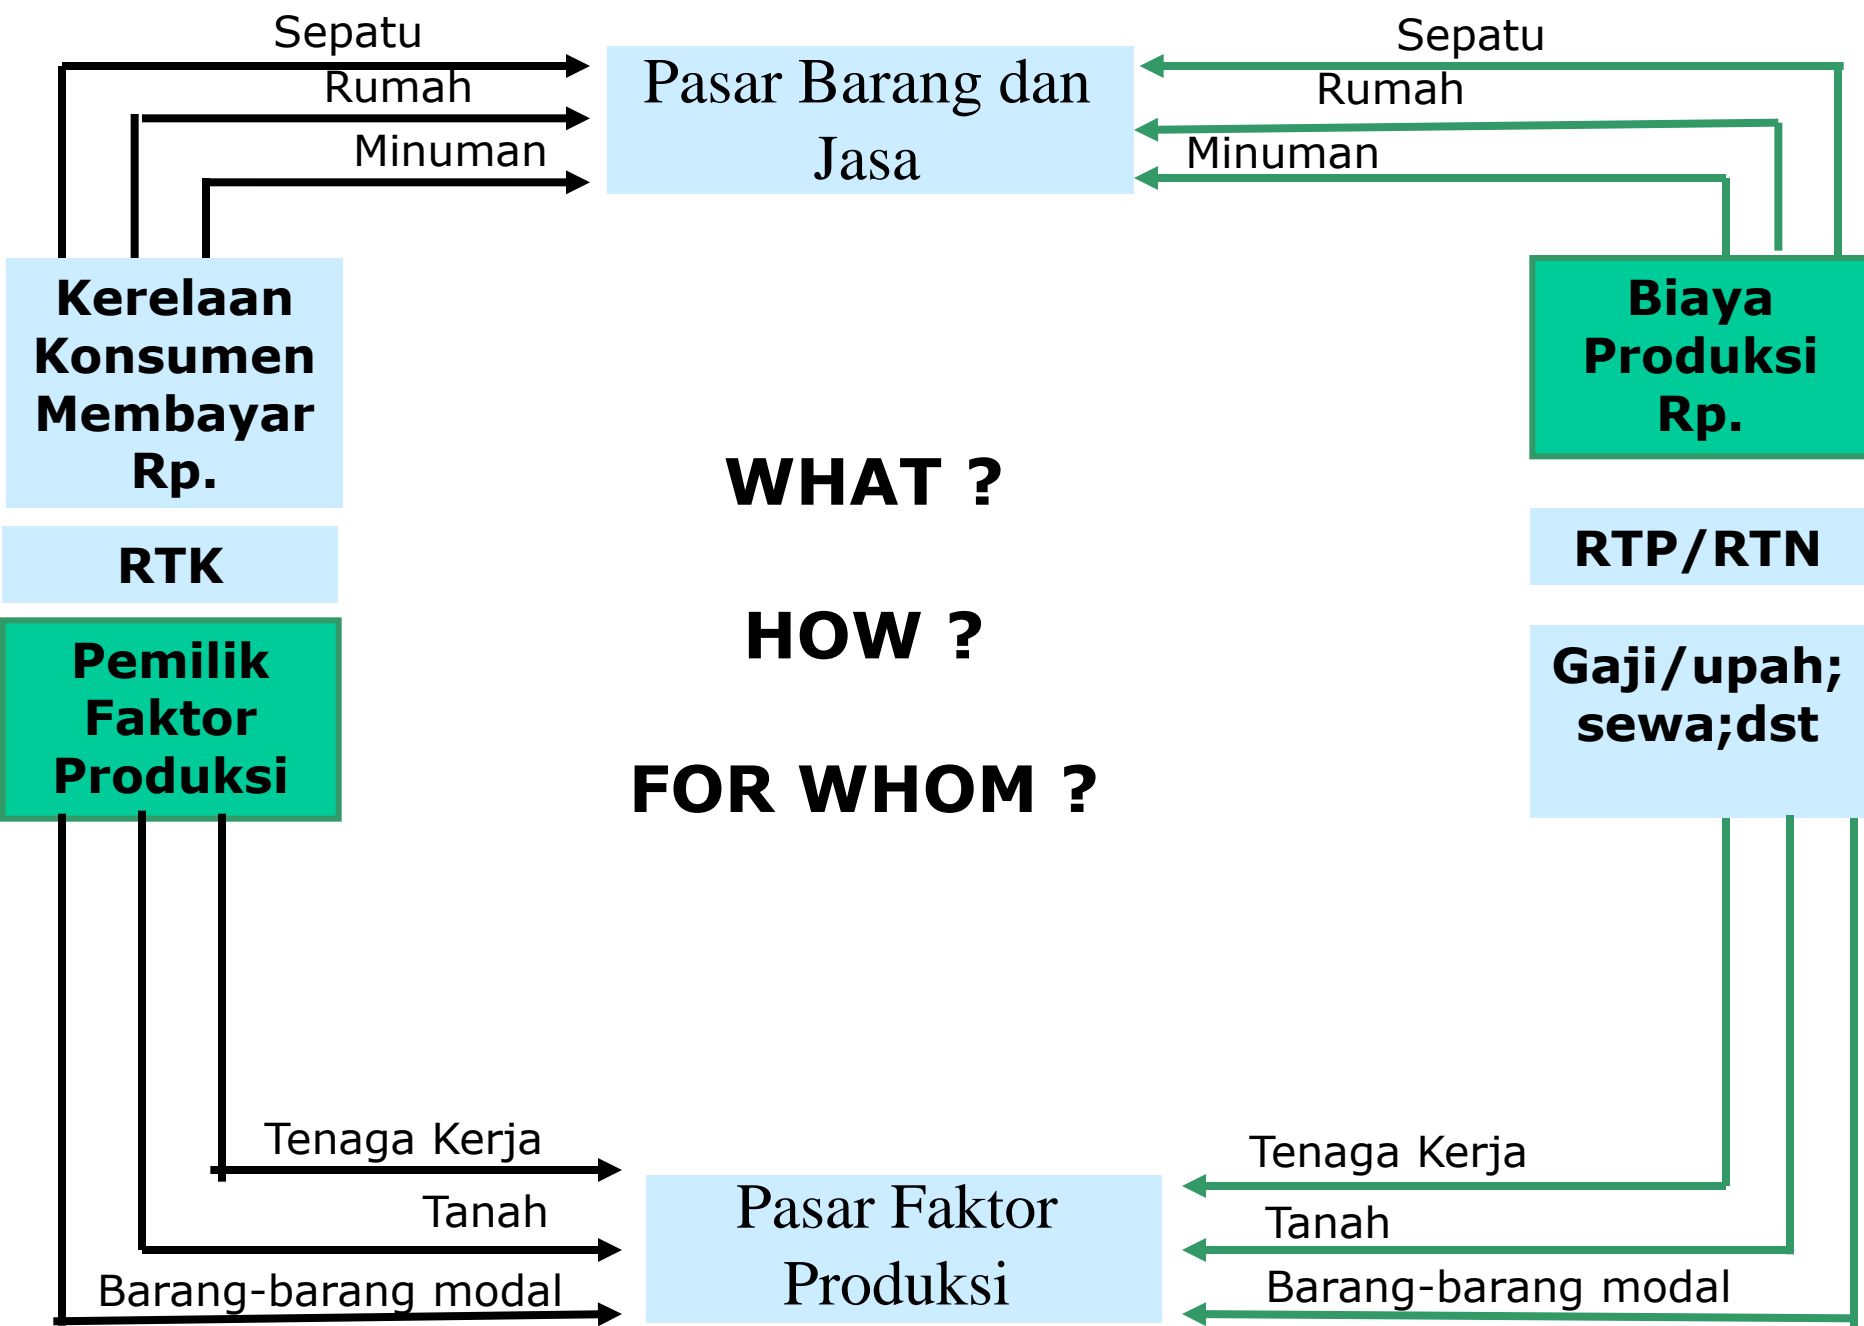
Sepatu

Rumah

Minuman

Pasar Barang dan Jasa

Sepatu

Rumah

Minuman

Kerelaan Konsumen Membayar Rp.

RTK

Pemilik Faktor Produksi

WHAT ?

HOW ?

FOR WHOM ?

Biaya Produksi Rp.

RTP/RTN

Gaji/upah; sewa;dst

Tenaga Kerja

Tanah

Barang-barang modal

Pasar Faktor Produksi

Tenaga Kerja

Tanah

Barang-barang modal